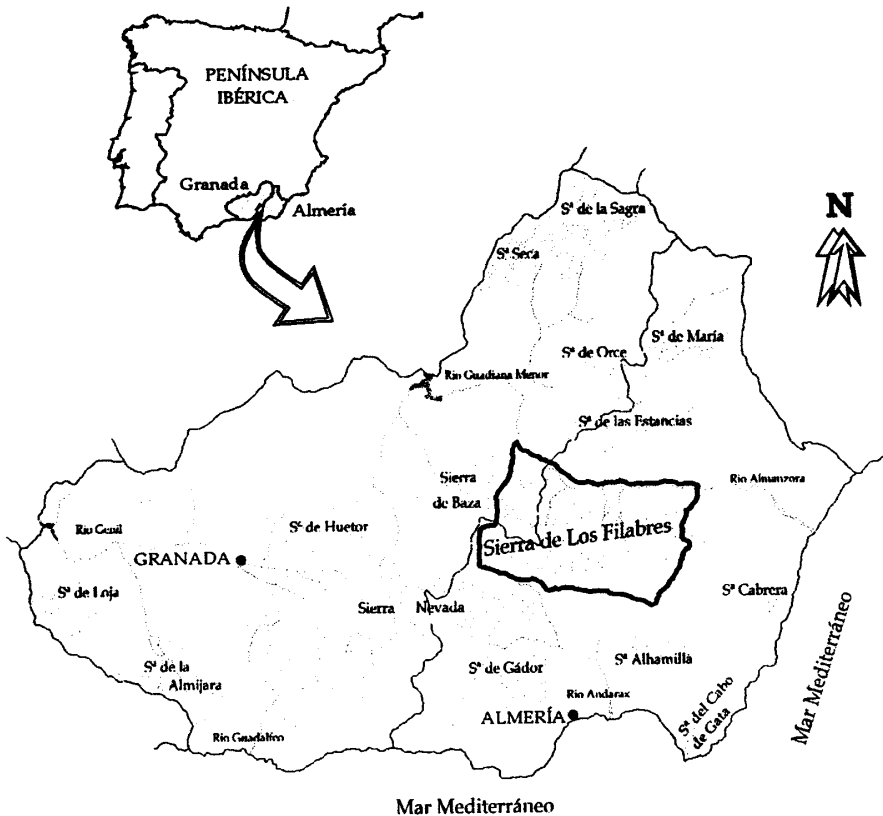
PENÍNSULA IBÉRICA

Granada

Almería

N

Sª de la Sagra

Sª Seca

Sª de María

Sª de Orce

Rio Guadiana Menor

Sª de las Estancias

Sierra de Baza

Rio Almanzora

Rio Genil

Sª de Huetor

Sierra de Los Filabres

GRANADA

Sª de Loja

Sierra

Nevada

Sª Cabrera

Mar Mediterráneo

Sª de la Almijara

Sª de Gádor

Sª Alhamilla

Rio Andarax

ALMERÍA

Sª del Cabo de Gata

Rio Guadalfeo

Mar Mediterráneo